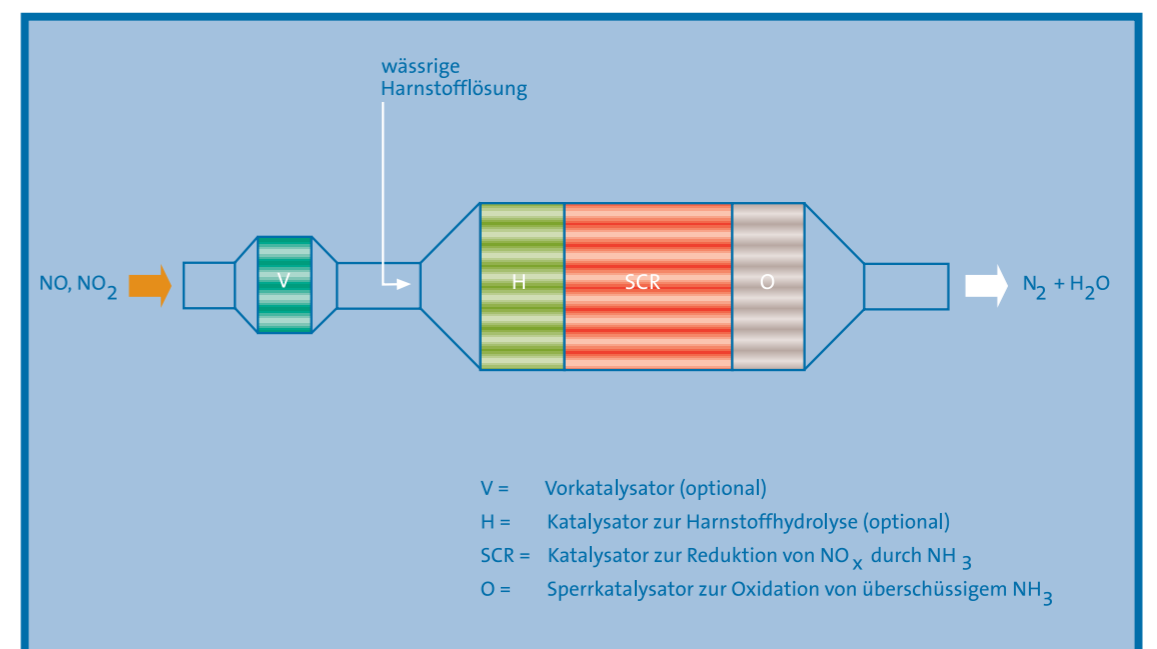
wässrige Harnstofflösung

NO, $NO_2$

V

H

SCR

O

$N_2 + H_2O$

V = Vorkatalysator (optional)

H = Katalysator zur Harnstoffhydrolyse (optional)

SCR = Katalysator zur Reduktion von $NO_x$ durch $NH_3$

O = Sperrkatalysator zur Oxidation von überschüssigem $NH_3$